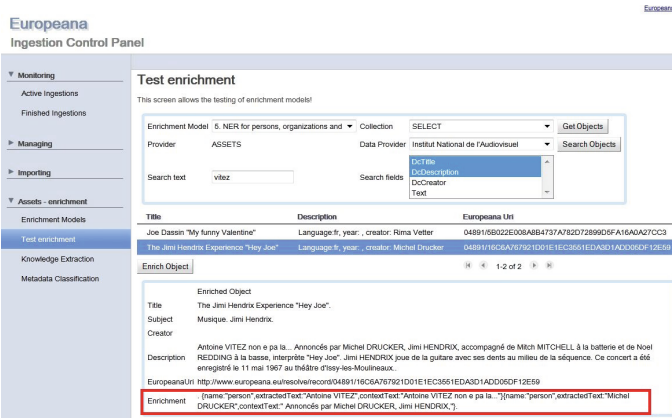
Europeana
Ingestion Control Panel

Europeana

Monitoring
Active Ingestions
Finished Ingestions

Managing

Importing

Assets - enrichment
Enrichment Models
Test enrichment
Knowledge Extraction
Metadata Classification

Test enrichment

This screen allows the testing of enrichment models!

Enrichment Model 5. NER for persons, organizations and
Collection SELECT
Get Objects
Provider ASSETS
Data Provider Institut National de l'Audiovisuel
Search Objects
Search text vitez
Search fields DcTitle DcDescription DcCreator Text

| Title | Description | Europeana Uri |
|---|---|---|
| Joe Dassin "My funny Valentine" | Language:fr, year: , creator: Rima Vetter | 04891/5B022E008A8B4737A782D72899D5FA16A0A27CC3 |
| The Jimi Hendrix Experience "Hey Joe" | Language:fr, year: , creator: Michel Drucker | 04891/16C6A767921D01E1EC3551EDA3D1ADD05DF12E59 |

Enrich Object

1 - 2 of 2

Enriched Object
Title The Jimi Hendrix Experience "Hey Joe".
Subject Musique. Jimi Hendrix.
Creator
Description Antoine VITEZ non e pa la... Annoncés par Michel DRUCKER, Jimi HENDRIX, accompagné de Mitch MITCHELL à la batterie et de Noel REDDING à la basse, interprète "Hey Joe". Jimi HENDRIX joue de la guitare avec ses dents au milieu de la séquence. Ce concert a été enregistré le 11 mai 1967 au théâtre d'Issy-les-Moulineaux..
EuropeanaUri http://www.europeana.eu/resolve/record/04891/16C6A767921D01E1EC3551EDA3D1ADD05DF12E59
Enrichment {name:"person",extractedText:"Antoine VITEZ",contextText:"Antoine VITEZ non e pa la..."}{name:"person",extractedText:"Michel DRUCKER",contextText:" Annoncés par Michel DRUCKER, Jimi HENDRIX,"}.